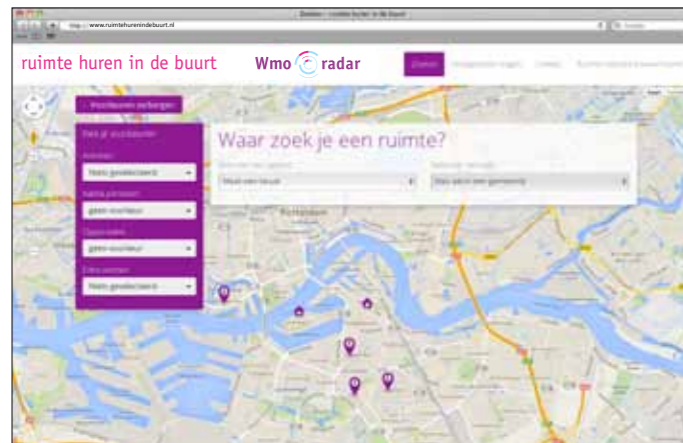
http://www.ruimtehurenindebuurt.nl

ruimte huren in de buurt

Wmo radar

Zoeken

Voorkeuren verbergen

Waar zoek je een ruimte?

Activiteit
Niets geselecteerd

Aantal personen
geen voorkeur

Oppervlakte
geen voorkeur

Faciliteiten
Niets geselecteerd

Rotterdam